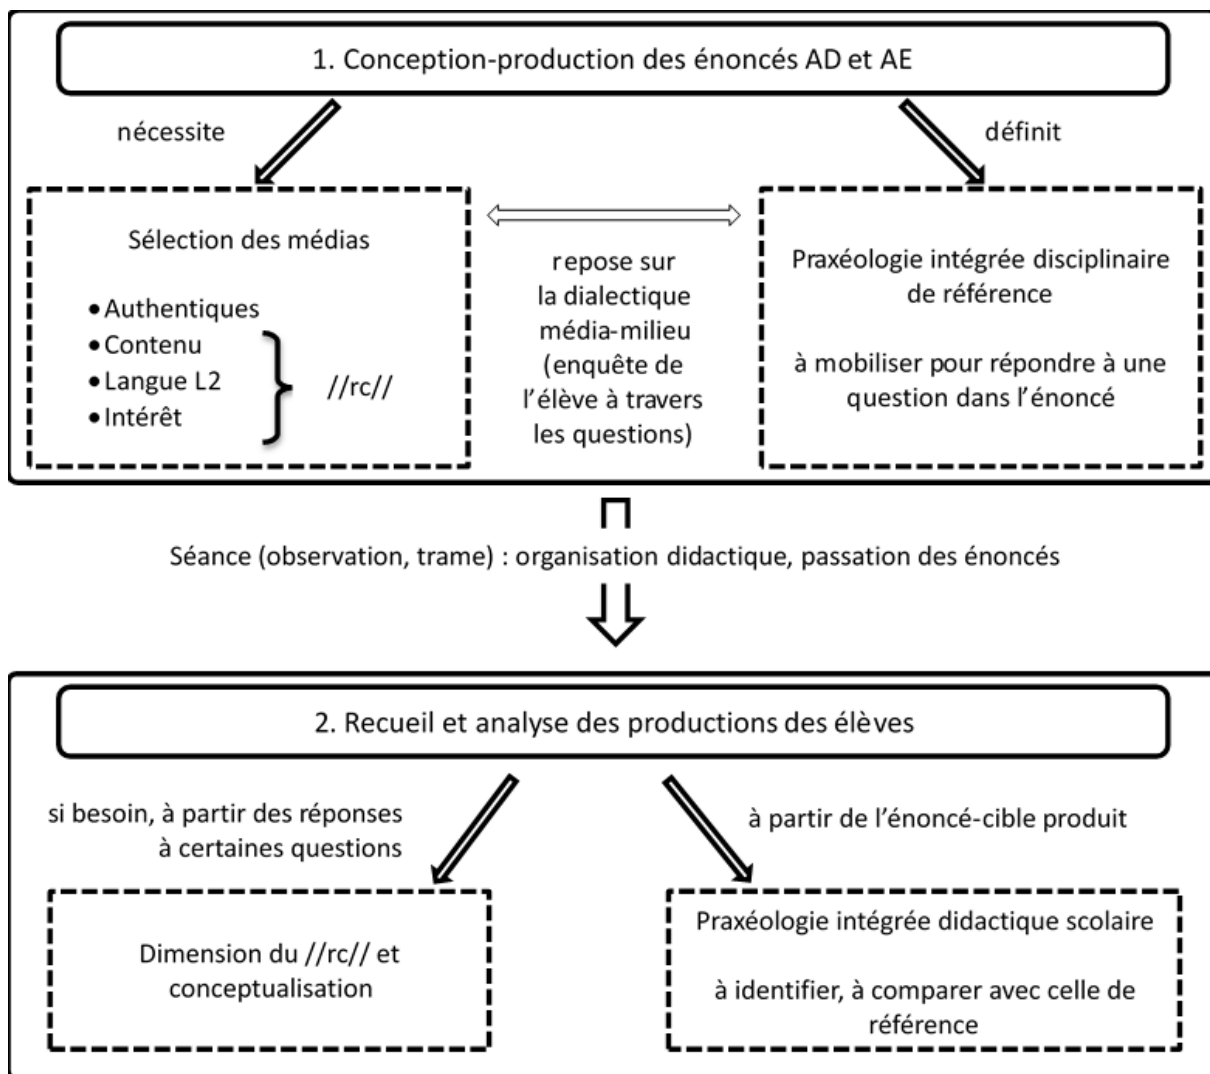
1. Conception-production des énoncés AD et AE

nécessite

définit

Sélection des médias

- Authentiques
- Contenu
- Langue L2
- Intérêt

//rc//

repose sur la dialectique média-milieu (enquête de l'élève à travers les questions)

Praxéologie intégrée disciplinaire de référence

à mobiliser pour répondre à une question dans l'énoncé

Séance (observation, trame) : organisation didactique, passation des énoncés

2. Recueil et analyse des productions des élèves

si besoin, à partir des réponses à certaines questions

à partir de l'énoncé-cible produit

Dimension du //rc// et conceptualisation

Praxéologie intégrée didactique scolaire

à identifier, à comparer avec celle de référence